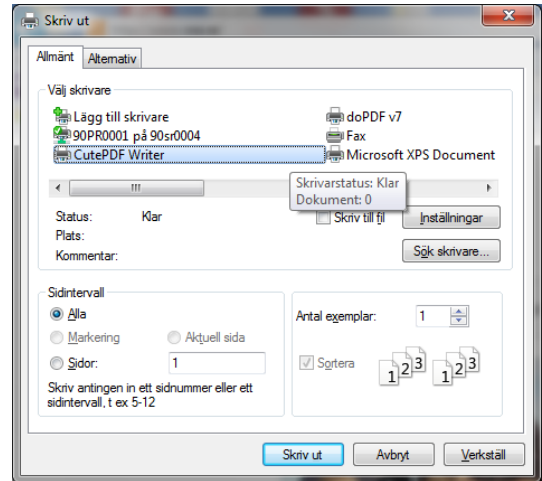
Skriv ut

Allmänt | Alternativ

Välj skrivare

Lägg till skrivare
90PR0001 på 90sr0004
CutePDF Writer

doPDF v7
Fax
Microsoft XPS Document

Skrivarstatus: Klar
Dokument: 0

Status: Klar
Plats:
Kommentar:

Skriv till fil
Inställningar
Sök skrivare...

Sidintervall
Alla
Markering
Aktuell sida
Sidor:
Skriv antingen in ett sidnummer eller ett sidintervall, t ex 5-12

Antal exemplar: 1
Sortera

1 2 3 1 2 3

Skriv ut | Avbryt | Verkställ